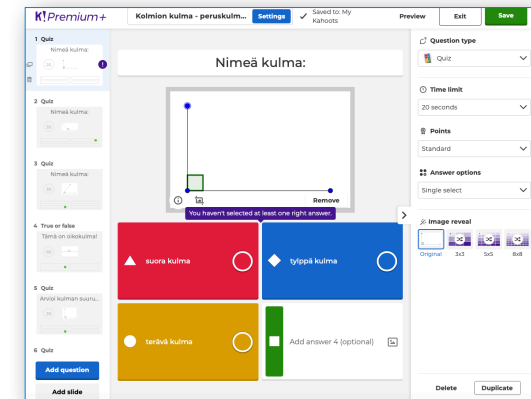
K!Premium+

Kolmion kulma - peruskulm...

Settings

Saved to: My Kahoots

Preview

Exit

Save

1 Quiz

Nimeä kulma:

20

2 Quiz

Nimeä kulma:

20

3 Quiz

Nimeä kulma:

20

4 True or false

Tämä on oikokulma!

20

5 Quiz

Arvioi kulman suuru...

20

6 Quiz

Add question

Add slide

Nimeä kulma:

Remove

You haven't selected at least one right answer.

suora kulma

tylppä kulma

terävä kulma

Add answer 4 (optional)

Question type

Quiz

Time limit

20 seconds

Points

Standard

Answer options

Single select

Image reveal

Original

3x3

5x5

8x8

Delete

Duplicate